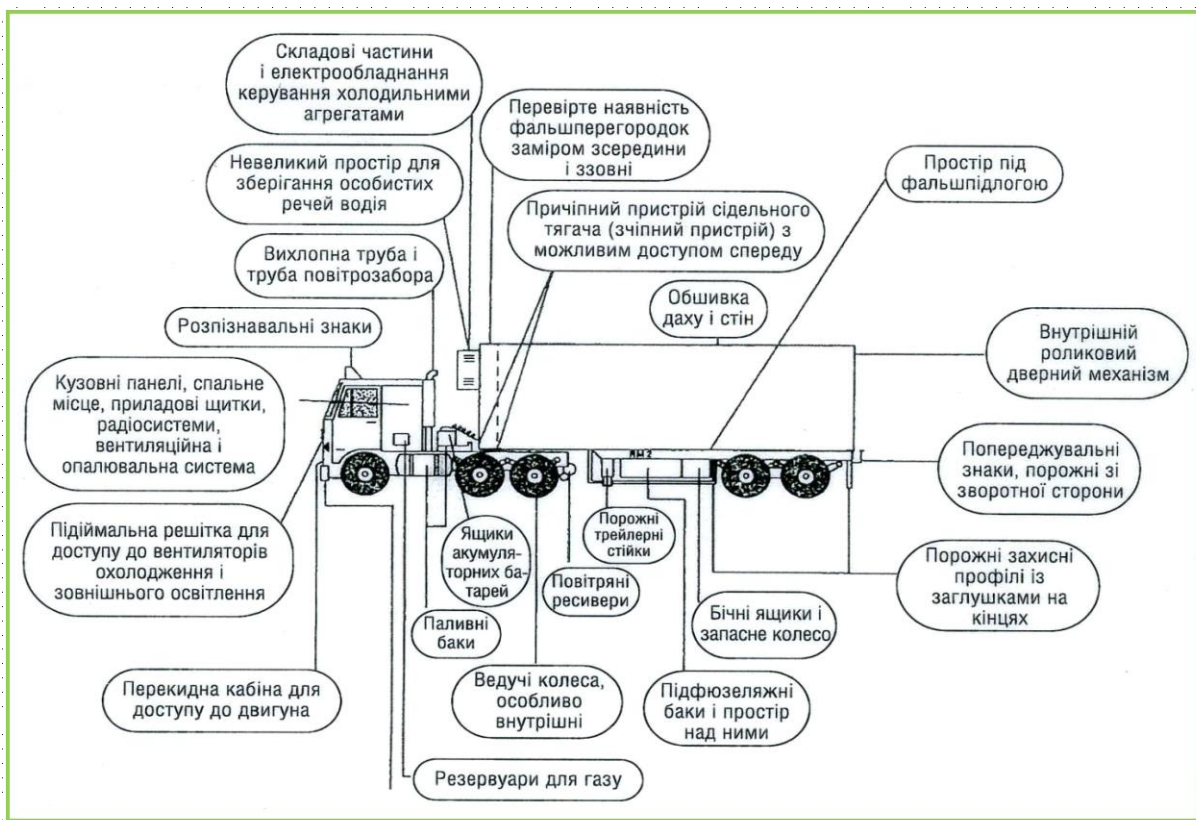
Складові частини і електрообладнання керування холодильними агрегатами

Перевірте наявність фальшперегородок заміром зсередини і ззовні

Невеликий простір для зберігання особистих речей водія

Простір під фальшпідлогою

Причіпний пристрій сідельного тягача (зчіпний пристрій) з можливим доступом спереду

Вихлопна труба і труба повітрозабора

Обшивка даху і стін

Розпізнавальні знаки

Внутрішній роликовий дверний механізм

Кузовні панелі, спальне місце, приладові щитки, радіосистеми, вентиляційна і опалювальна система

Попереджувальні знаки, порожні зі зворотної сторони

Піднімальна решітка для доступу до вентиляторів охолодження і зовнішнього освітлення

Ящики акумуляторних батарей

Порожні трейлерні стійки

Повітряні ресивери

Порожні захисні профілі із заглушками на кінцях

Паливні баки

Бічні ящики і запасне колесо

Ведучі колеса, особливо внутрішні

Підфюзеляжні баки і простір над ними

Перекидна кабіна для доступу до двигуна

Резервуари для газу